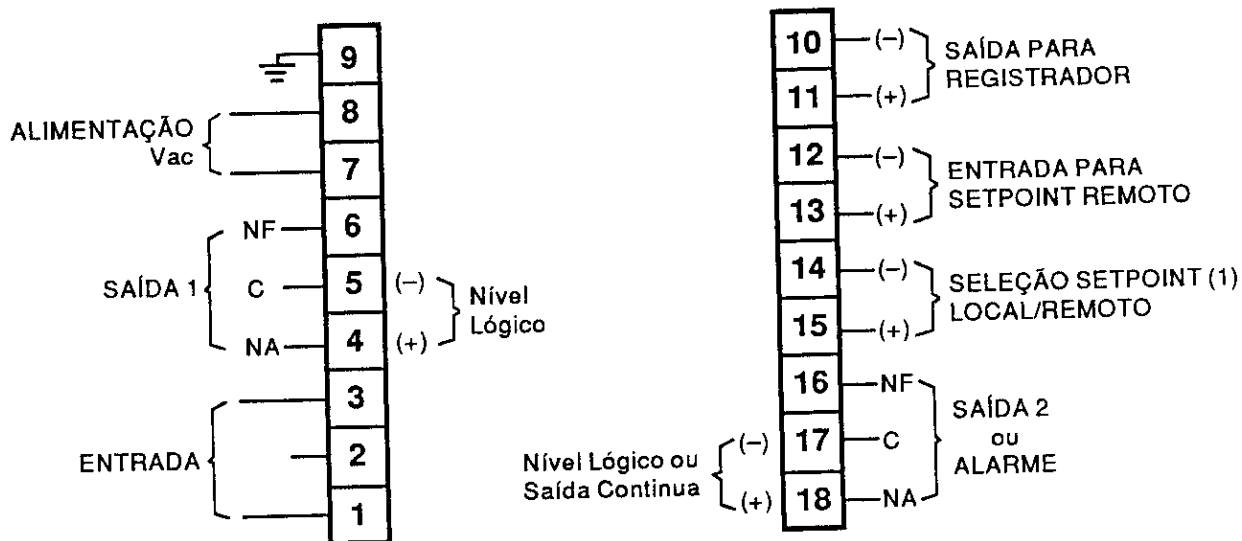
9

ALIMENTAÇÃO Vac
8
7

SAÍDA 1
NF 6
C 5 (−)
NA 4 (+)
Nível Lógico

ENTRADA
3
2
1

10 (−)
11 (+)
SAÍDA PARA REGISTRADOR

12 (−)
13 (+)
ENTRADA PARA SETPOINT REMOTO

14 (−)
15 (+)
SELEÇÃO SETPOINT (1) LOCAL/REMOTO

16 NF
17 C
18 NA
SAÍDA 2 ou ALARME

Nível Lógico ou Saída Continua
(−)
(+)